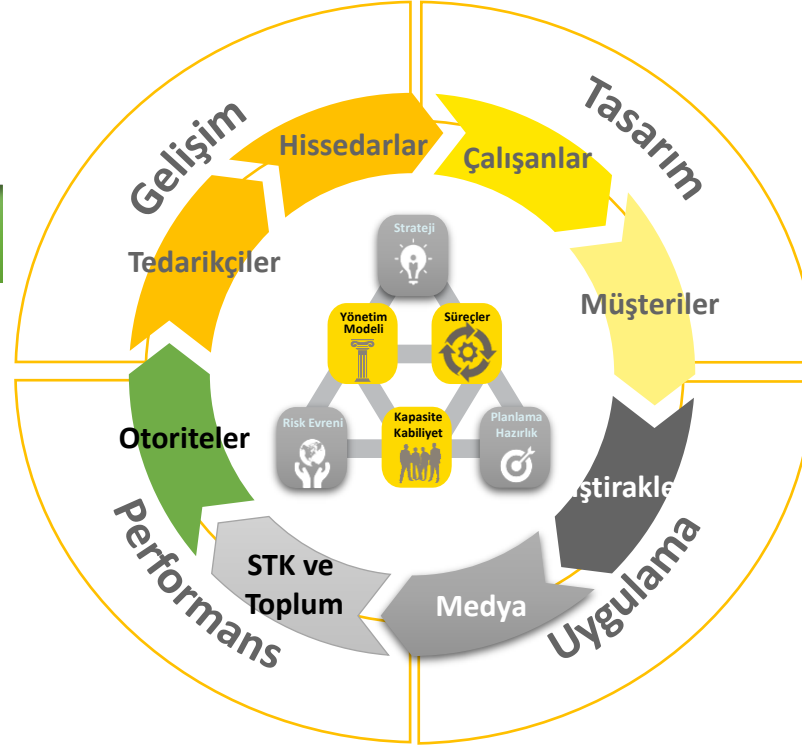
Gelişim

Tasarım

Performans

Uygulama

Hissedarlar

Çalışanlar

Tedarikçiler

Müşteriler

Otoriteler

ştirakle

STK ve Toplum

Medya

Strateji

Yönetim Modeli

Süreçler

Risk Evreni

Kapasite Kabiliyet

Planlama Hazırlık